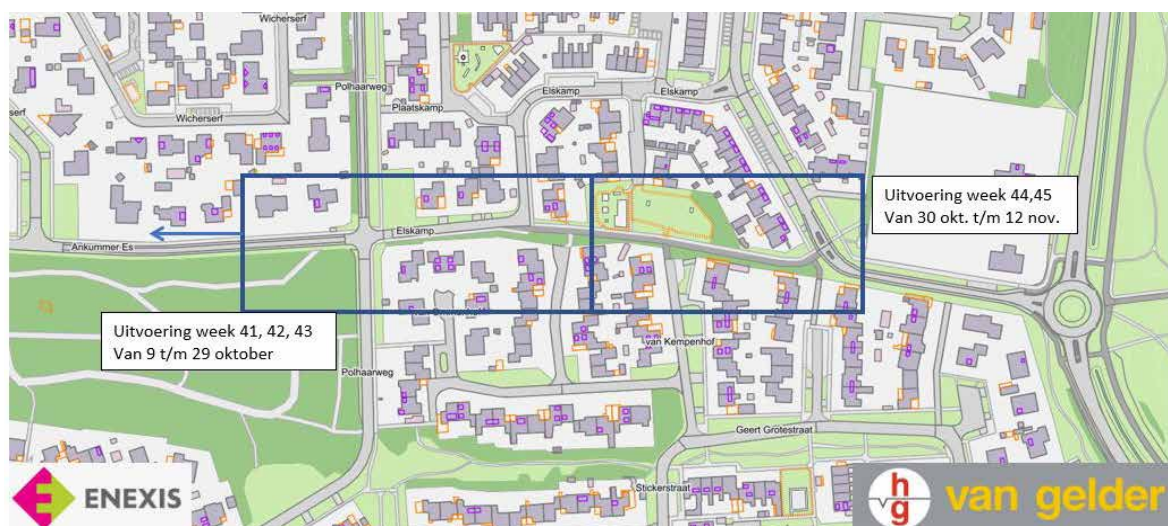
Wicherserf
Polhaarweg
Plaatskamp
Elskamp
Elskamp
Wicherserf
serf
Elskamp
Ankummer Es
Uitvoering week 44,45
Van 30 okt. t/m 12 nov.
Uitvoering week 41, 42, 43
Van 9 t/m 29 oktober
van Kempenhof
Polhaarweg
Geert Grotestraat
Stickerstraat
ENEXIS
h g
van gelder